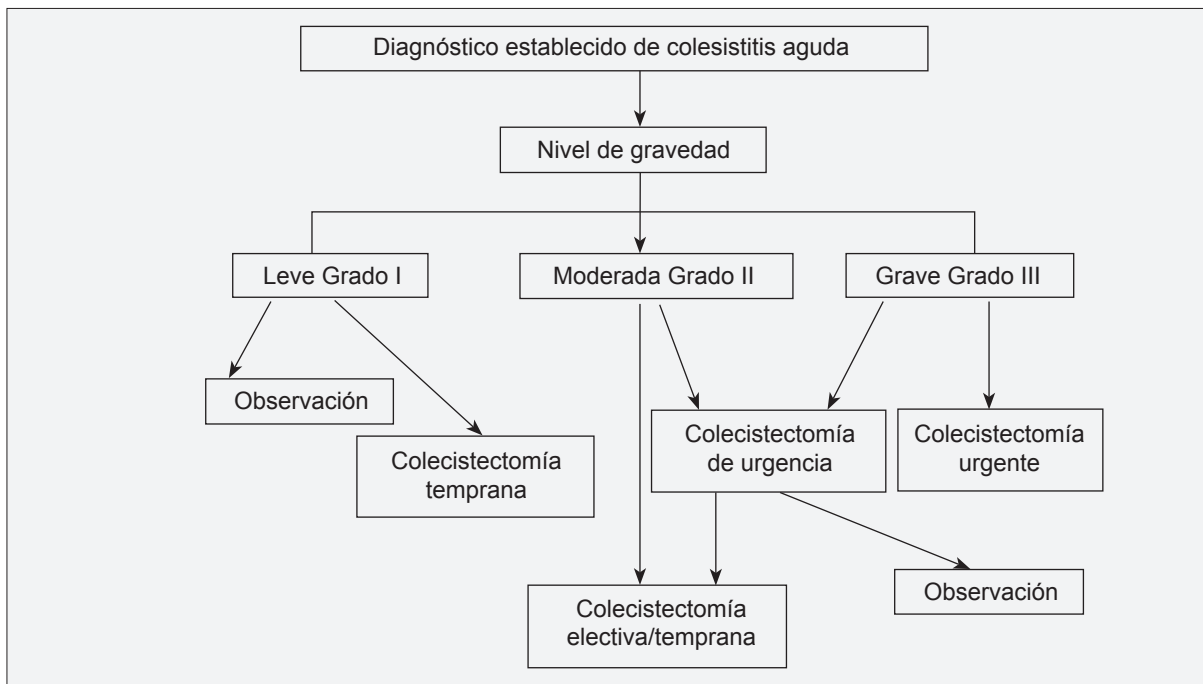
Diagnóstico establecido de colesistitis aguda

Nivel de gravedad

Leve Grado I

Moderada Grado II

Grave Grado III

Observación

Colecistectomía temprana

Colecistectomía de urgencia

Colecistectomía urgente

Colecistectomía electiva/temprana

Observación